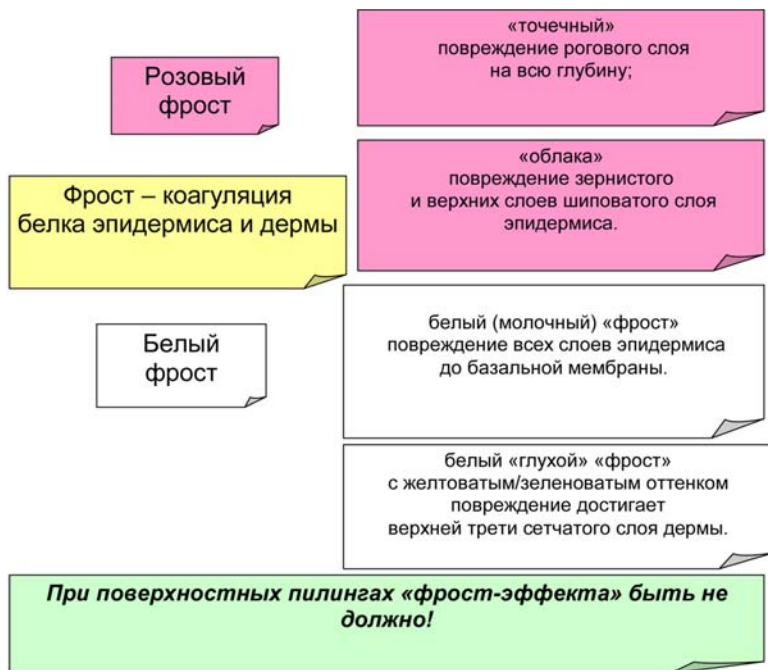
Фрост – коагуляция белка эпидермиса и дермы

Розовый фрост

«точечный»
повреждение рогового слоя на всю глубину;

«облака»
повреждение зернистого и верхних слоев шиповатого слоя эпидермиса.

Белый фрост

белый (молочный) «фрост»
повреждение всех слоев эпидермиса до базальной мембраны.

белый «глухой» «фрост»
с желтоватым/зеленоватым оттенком повреждение достигает верхней трети сетчатого слоя дермы.

При поверхностных пилингах «фрост-эффекта» быть не должно!